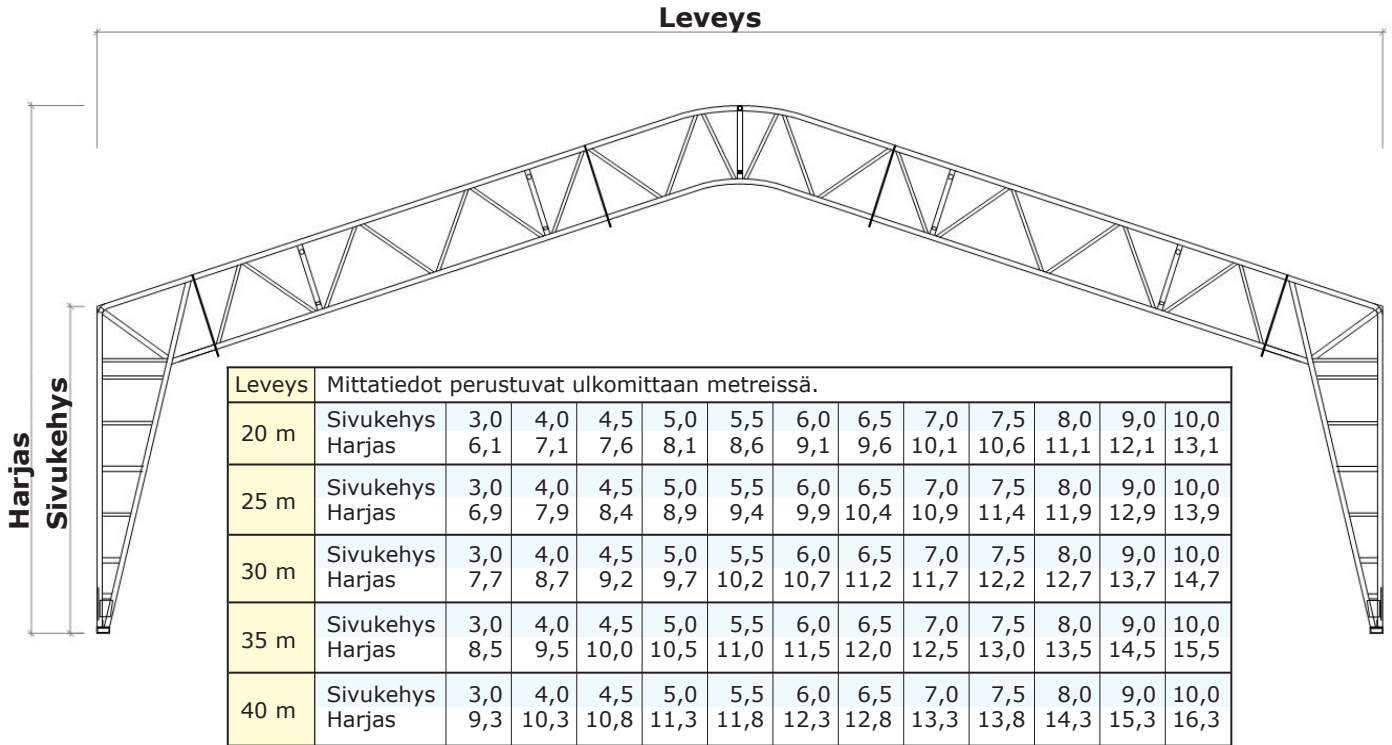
Leveys

Harjas

Sivukehys

| Leveys | Mittatiedot perustuvat ulkomittaan metreissä. | | | | | | | | | | | | |
|---|---|---|---|---|---|---|---|---|---|---|---|---|---|
| 20 m | Sivukehys<br>Harjas | 3,0<br>6,1 | 4,0<br>7,1 | 4,5<br>7,6 | 5,0<br>8,1 | 5,5<br>8,6 | 6,0<br>9,1 | 6,5<br>9,6 | 7,0<br>10,1 | 7,5<br>10,6 | 8,0<br>11,1 | 9,0<br>12,1 | 10,0<br>13,1 |
| 25 m | Sivukehys<br>Harjas | 3,0<br>6,9 | 4,0<br>7,9 | 4,5<br>8,4 | 5,0<br>8,9 | 5,5<br>9,4 | 6,0<br>9,9 | 6,5<br>10,4 | 7,0<br>10,9 | 7,5<br>11,4 | 8,0<br>11,9 | 9,0<br>12,9 | 10,0<br>13,9 |
| 30 m | Sivukehys<br>Harjas | 3,0<br>7,7 | 4,0<br>8,7 | 4,5<br>9,2 | 5,0<br>9,7 | 5,5<br>10,2 | 6,0<br>10,7 | 6,5<br>11,2 | 7,0<br>11,7 | 7,5<br>12,2 | 8,0<br>12,7 | 9,0<br>13,7 | 10,0<br>14,7 |
| 35 m | Sivukehys<br>Harjas | 3,0<br>8,5 | 4,0<br>9,5 | 4,5<br>10,0 | 5,0<br>10,5 | 5,5<br>11,0 | 6,0<br>11,5 | 6,5<br>12,0 | 7,0<br>12,5 | 7,5<br>13,0 | 8,0<br>13,5 | 9,0<br>14,5 | 10,0<br>15,5 |
| 40 m | Sivukehys<br>Harjas | 3,0<br>9,3 | 4,0<br>10,3 | 4,5<br>10,8 | 5,0<br>11,3 | 5,5<br>11,8 | 6,0<br>12,3 | 6,5<br>12,8 | 7,0<br>13,3 | 7,5<br>13,8 | 8,0<br>14,3 | 9,0<br>15,3 | 10,0<br>16,3 |